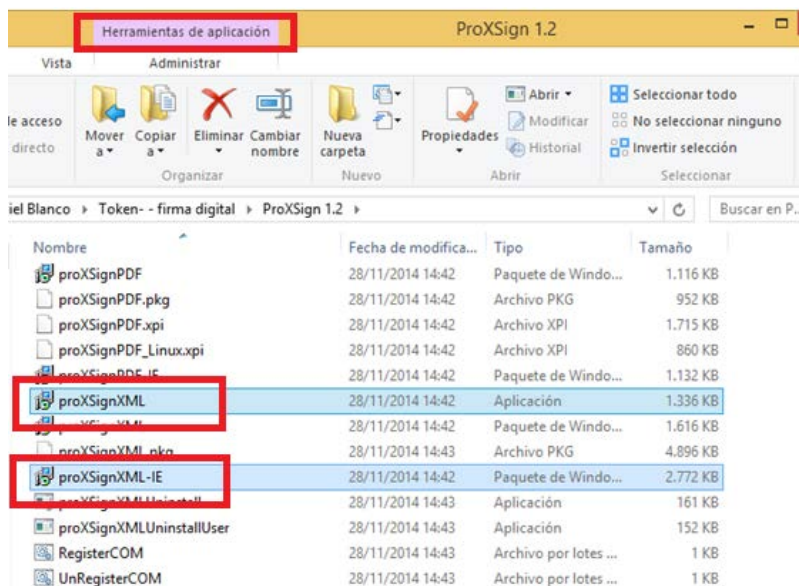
Herramientas de aplicación ProXSign 1.2

Vista Administrar

le acceso directo

Mover a

Copiar a

Eliminar

Cambiar nombre

Organizar

Nueva carpeta

Nuevo

Propiedades

Abrir

Modificar

Historial

Abrir

Seleccionar todo

No seleccionar ninguno

Invertir selección

Seleccionar

iel Blanco ▸ Token- - firma digital ▸ ProXSign 1.2 ▸

Buscar en P...

| Nombre | Fecha de modifica... | Tipo | Tamaño |
|---|---|---|---|
| proXSignPDF | 28/11/2014 14:42 | Paquete de Windo... | 1.116 KB |
| proXSignPDF.pkg | 28/11/2014 14:42 | Archivo PKG | 952 KB |
| proXSignPDF.xpi | 28/11/2014 14:42 | Archivo XPI | 1.715 KB |
| proXSignPDF_Linux.xpi | 28/11/2014 14:42 | Archivo XPI | 860 KB |
| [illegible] | 28/11/2014 14:42 | Paquete de Windo... | 1.132 KB |
| proXSignXML | 28/11/2014 14:42 | Aplicación | 1.336 KB |
| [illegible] | 28/11/2014 14:42 | Paquete de Windo... | 1.616 KB |
| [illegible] | 28/11/2014 14:43 | Archivo PKG | 4.896 KB |
| proXSignXML-IE | 28/11/2014 14:42 | Paquete de Windo... | 2.772 KB |
| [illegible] | 28/11/2014 14:43 | Aplicación | 161 KB |
| proXSignXMLUninstallUser | 28/11/2014 14:43 | Aplicación | 152 KB |
| RegisterCOM | 28/11/2014 14:43 | Archivo por lotes ... | 1 KB |
| UnRegisterCOM | 28/11/2014 14:43 | Archivo por lotes ... | 1 KB |